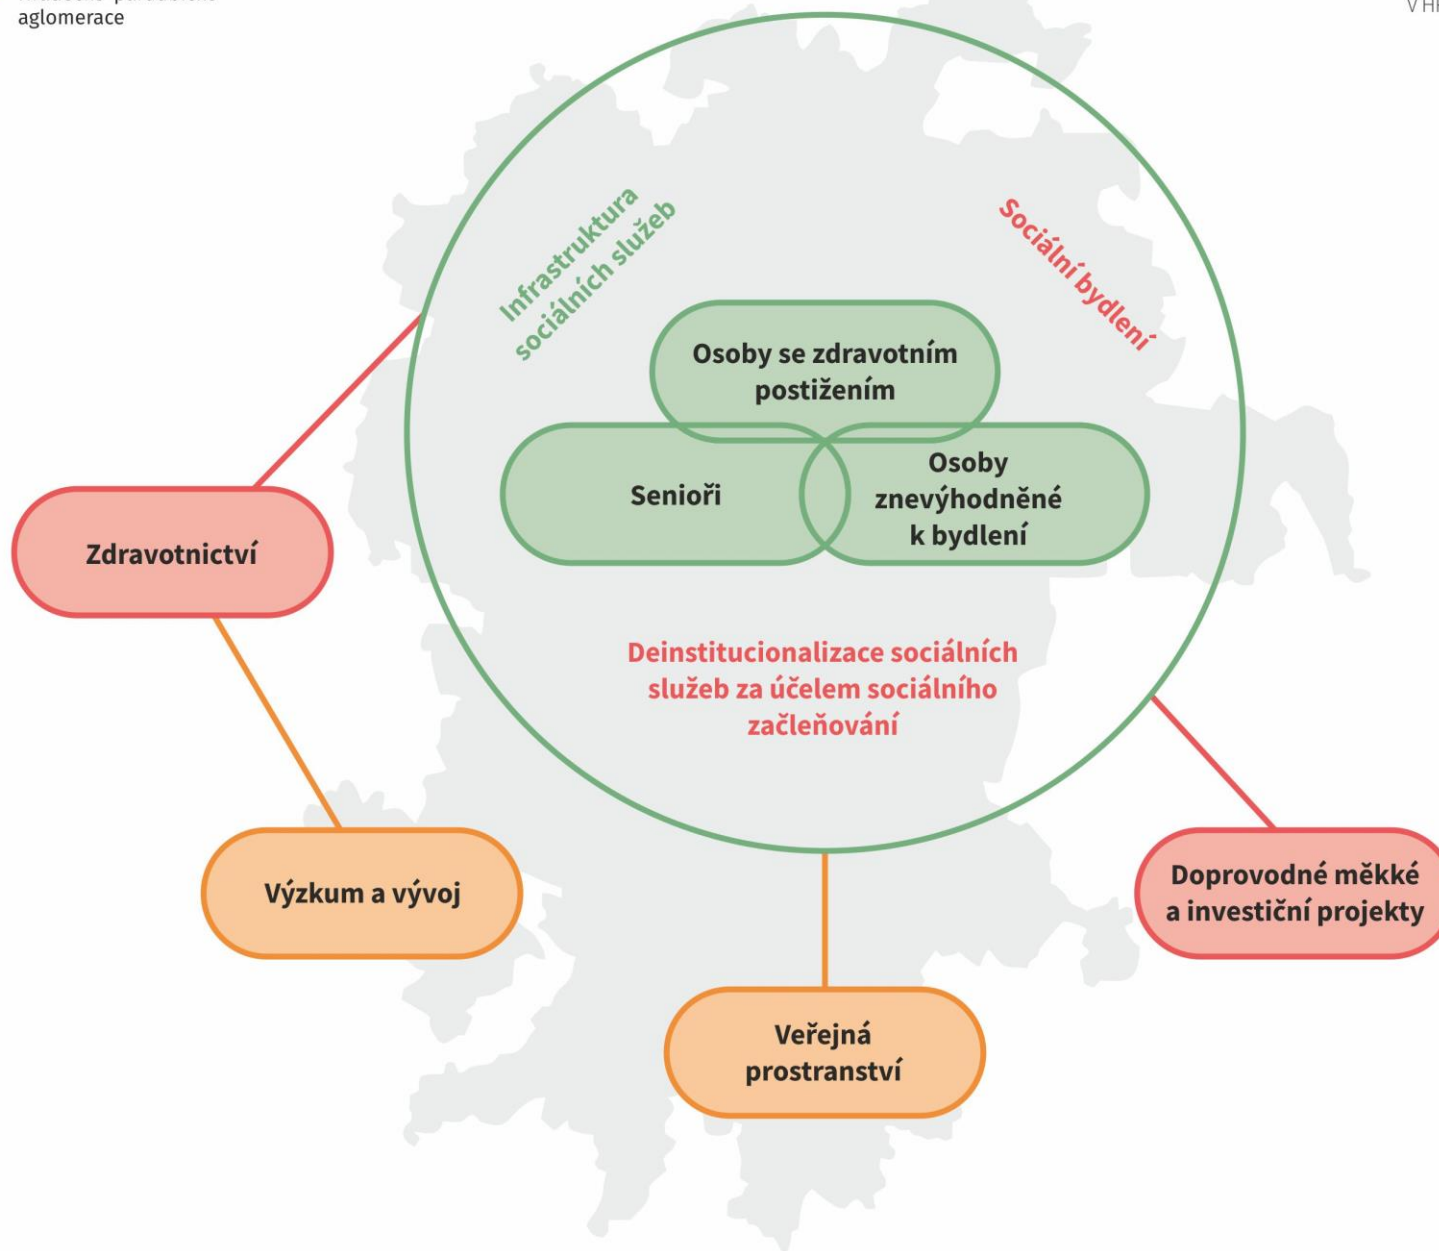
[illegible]
aglomerace

V H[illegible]

Infrastruktura sociálních služeb

Sociální bydlení

Osoby se zdravotním postižením

Senioři

Osoby znevýhodněné k bydlení

Deinstitucionalizace sociálních služeb za účelem sociálního začleňování

Zdravotnictví

Výzkum a vývoj

Veřejná prostranství

Doprovodné měkké a investiční projekty